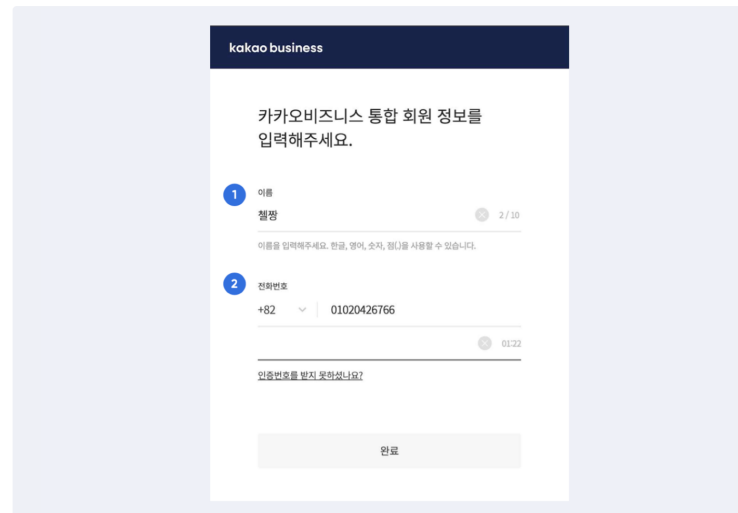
kakao business

카카오비즈니스 통합 회원 정보를 입력해주세요.

1

이름

첼짱

2/10

이름을 입력해주세요. 한글, 영어, 숫자, 점(.)을 사용할 수 있습니다.

2

전화번호

+82

01020426766

01:22

인증번호를 받지 못하셨나요?

완료